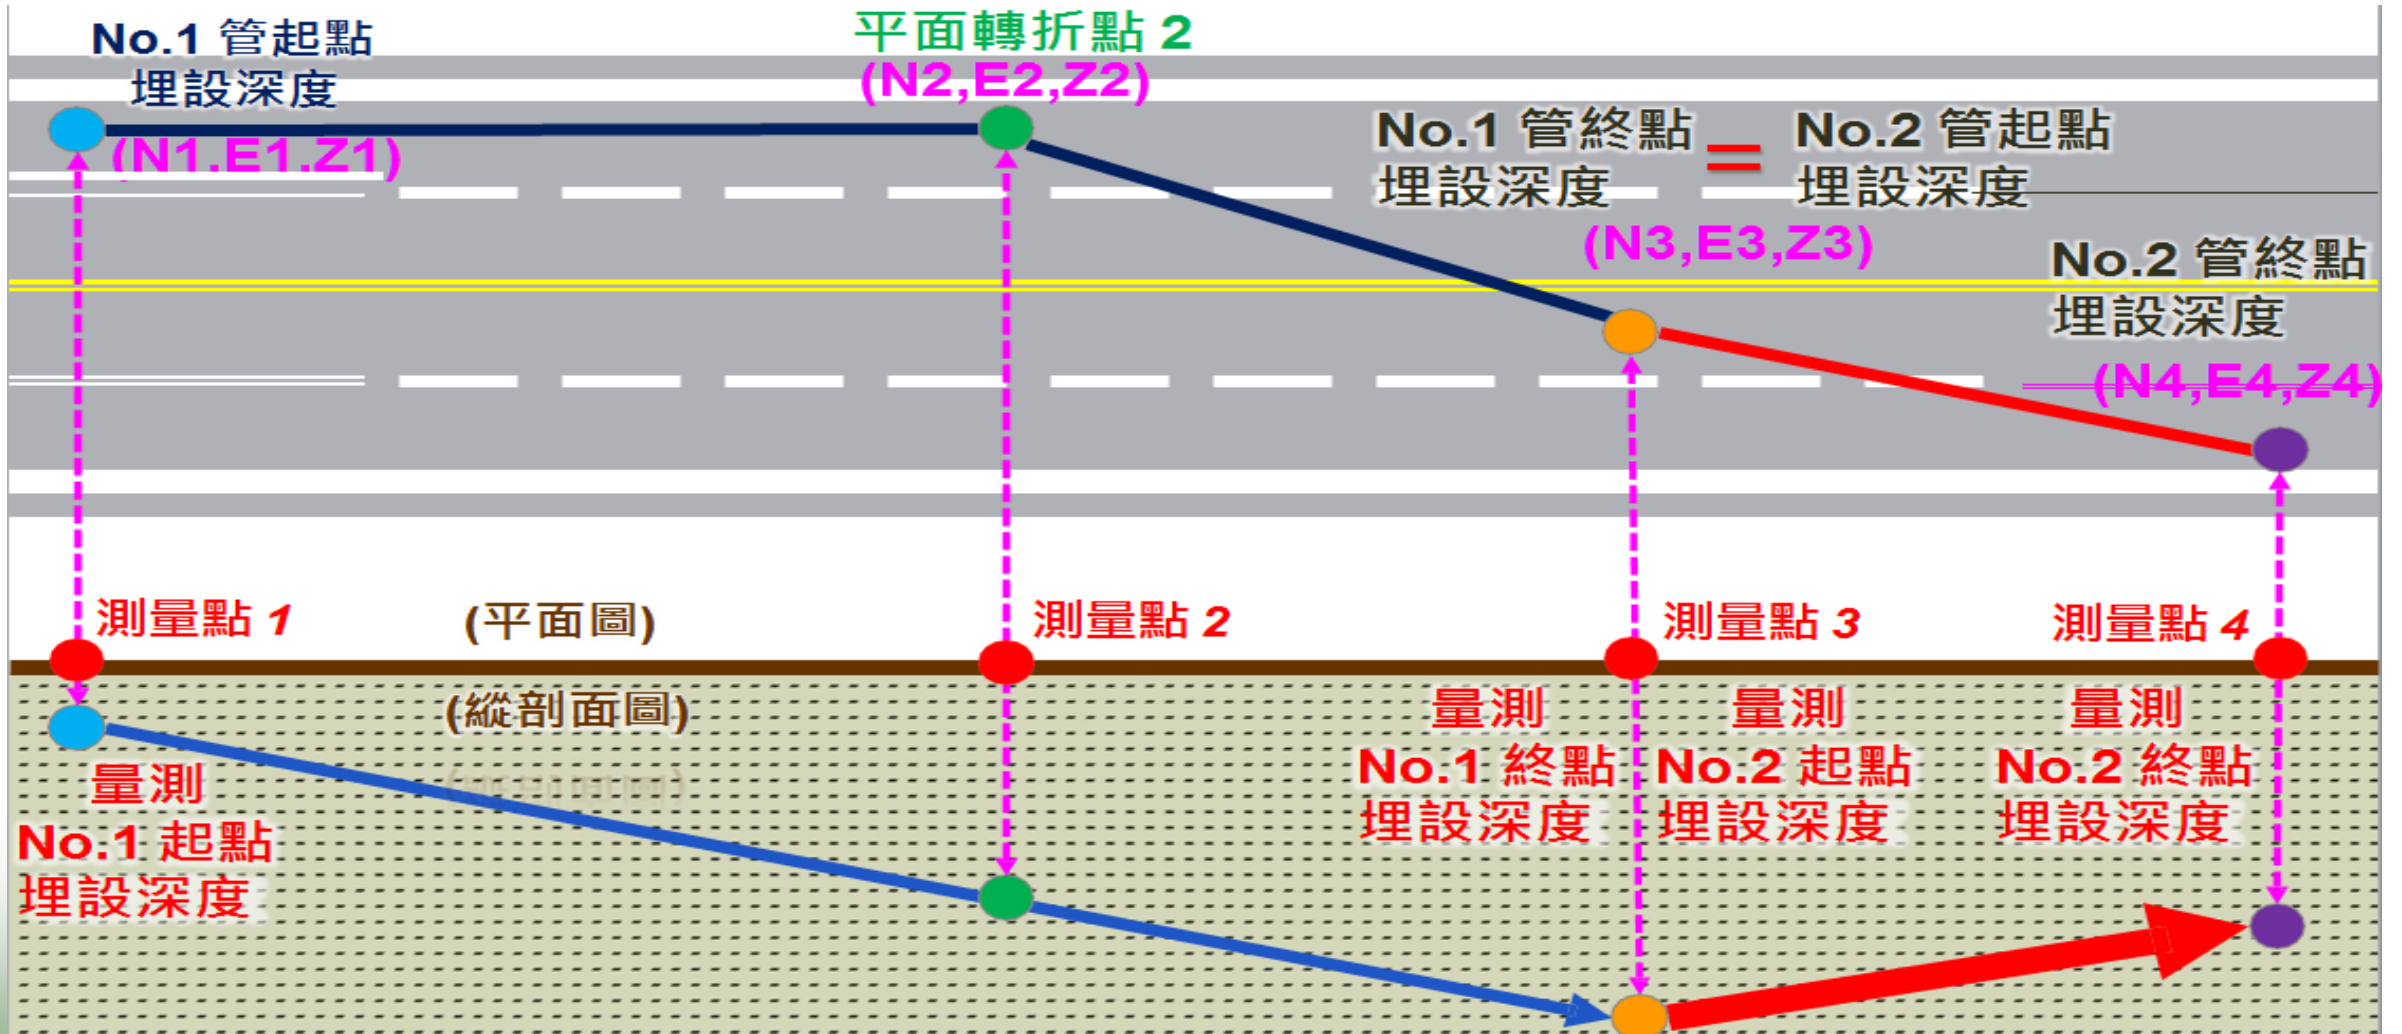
No.1 管起點
埋設深度
(N1.E1.Z1)

平面轉折點 2
(N2,E2,Z2)

No.1 管終點
埋設深度

=

No.2 管起點
埋設深度

(N3,E3,Z3)

No.2 管終點
埋設深度

(N4,E4,Z4)

測量點 1

(平面圖)

測量點 2

測量點 3

測量點 4

(縱剖面圖)

量測
No.1 起點
埋設深度

量測
No.1 終點
埋設深度

量測
No.2 起點
埋設深度

量測
No.2 終點
埋設深度